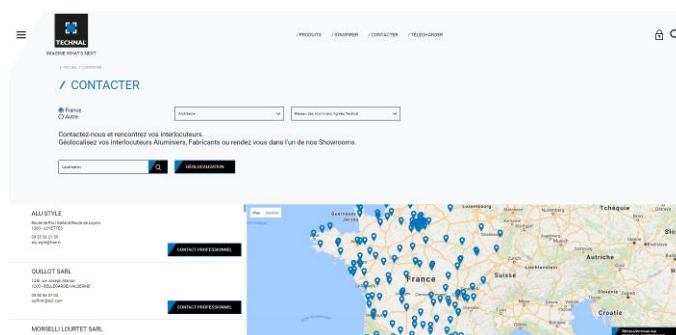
TECHNAL
IMAGINE WHAT'S NEXT

/ PRODUITS / S'INSPIRER / CONTACTER / TÉLÉCHARGER

/ Accueil / Contacter

/ CONTACTER

France
Autre

Architecte
Réseau des Aluminiers Agréés Technal

Contactez-nous et rencontrez vos interlocuteurs.
Géolocalisez vos interlocuteurs Aluminiers, Fabricants ou rendez vous dans l'un de nos Showrooms.

Localisation
GÉOLOCALISATION

ALU STYLE
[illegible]
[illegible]
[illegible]
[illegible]
CONTACT PROFESSIONNEL

QUILLOT SARL
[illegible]
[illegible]
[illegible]
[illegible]
CONTACT PROFESSIONNEL

MORSELLI LOURTET SARL

Plan Satellite
Tchéquie
France
Suisse
Autriche
Croatie
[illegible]